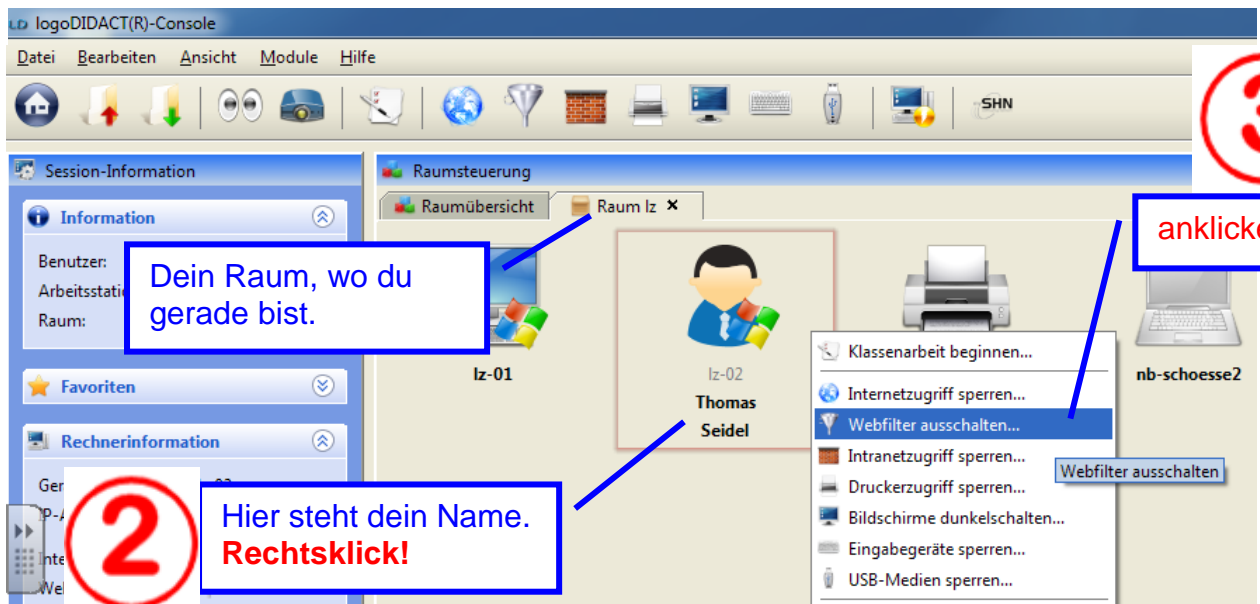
logoDIDACT(R)-Console

Datei Bearbeiten Ansicht Module Hilfe

SHN

3

Session-Information

Information

Benutzer:
Arbeitsstati
Raum:

Dein Raum, wo du gerade bist.

Favoriten

Rechnerinformation

Ger
IP-A
Inte
Wel

2

Hier steht dein Name. **Rechtsklick!**

Raumsteuerung

Raumübersicht
Raum lz ×

anklick

lz-01

lz-02
Thomas
Seidel

nb-schoesse2

Klassenarbeit beginnen...
Internetzugriff sperren...
Webfilter ausschalten...
Intranetzugriff sperren...
Druckerzugriff sperren...
Bildschirme dunkelschalten...
Eingabegeräte sperren...
USB-Medien sperren...

Webfilter ausschalten